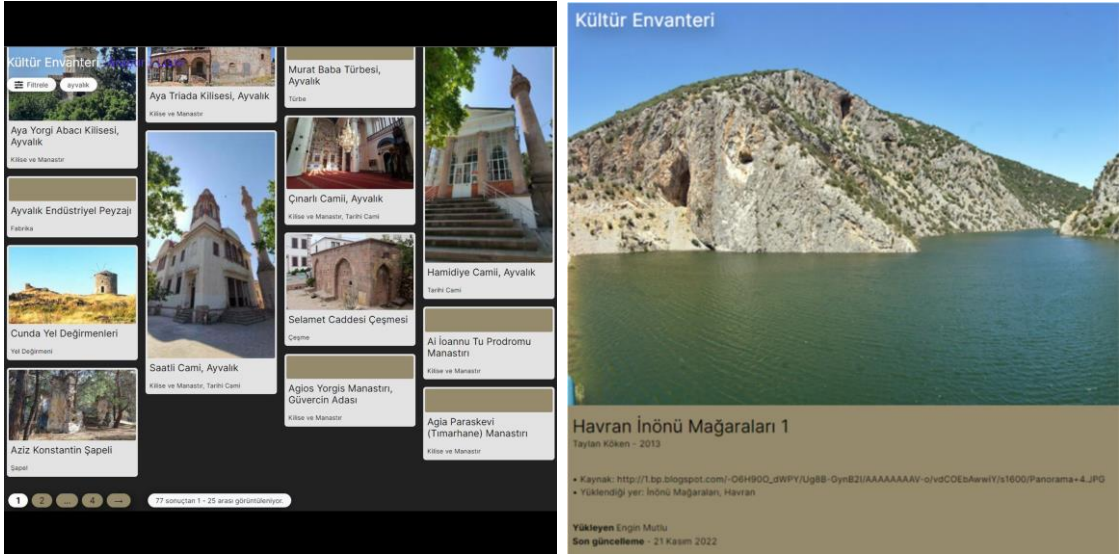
Kültür Envanteri

Filtrele ayvalık

Aya Yorgi Abacı Kilisesi, Ayvalık
Kilise ve Manastır

Ayvalık Endüstriyel Peyzajı
Fabrika

Cunda Yel Değirmenleri
Yel Değirmeni

Aziz Konstantin Şapeli
Şapel

Aya Triada Kilisesi, Ayvalık
Kilise ve Manastır

Saatli Cami, Ayvalık
Kilise ve Manastır, Tarihi Cami

Murat Baba Türbesi, Ayvalık
Türbe

Çınarlı Camii, Ayvalık
Kilise ve Manastır, Tarihi Cami

Selamet Caddesi Çeşmesi
Çeşme

Agios Yorgis Manastırı, Güvercin Adası
Kilise ve Manastır

Hamidiye Camii, Ayvalık
Tarihi Cami

Ai İoannu Tu Prodromu Manastırı
Kilise ve Manastır

Agia Paraskevi (Tımarhane) Manastırı
Kilise ve Manastır

1 2 ... 4 →

77 sonuçtan 1 - 25 arası görüntüleniyor.

Kültür Envanteri

Havran İnönü Mağaraları 1
Taylan Köken - 2013

• Kaynak: http://1.bp.blogspot.com/-O6H9OO_dWPY/Ug8B-GynB2I/AAAAAAAAV-o/vdCOEbAwwIY/s1600/Panorama+4.JPG
• Yüklendiği yer: İnönü Mağaraları, Havran

Yükleyen Engin Mutlu
Son güncelleme - 21 Kasım 2022